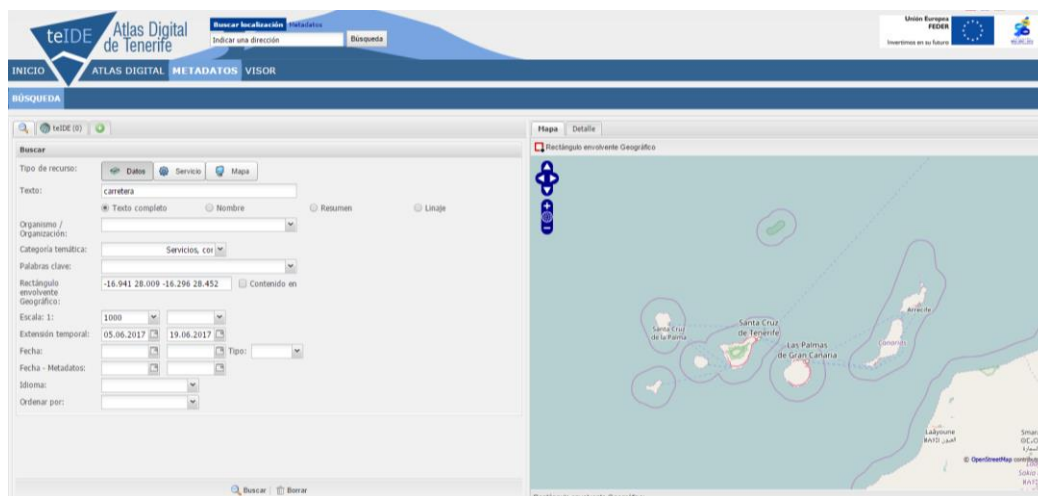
teIDE Atlas Digital de Tenerife

Buscar localización Metadatos

Indicar una dirección

Búsqueda

Unión Europea
FEDER
Invertimos en su futuro

INICIO ATLAS DIGITAL METADATOS VISOR

BÚSQUEDA

teIDE (0)

Buscar

Tipo de recurso: Datos Servicio Mapa

Texto: carretera

Texto completo Nombre Resumen Linaje

Organismo / Organización:

Categoría temática: Servicios, cor

Palabras clave:

Rectángulo envolvente Geográfico: -16.941 28.009 -16.296 28.452 Contenido en

Escala: 1: 1000

Extensión temporal: 05.06.2017 19.06.2017

Fecha: Tipo:

Fecha - Metadatos:

Idioma:

Ordenar por:

Buscar Borrar

Mapa Detalle

Rectángulo envolvente Geográfico

Santa Cruz de la Palma

Santa Cruz de Tenerife

Las Palmas de Gran Canaria

Arrecife

Canarias

Laâyoune
العيون

© OpenStreetMap contrib

Sman

Soko